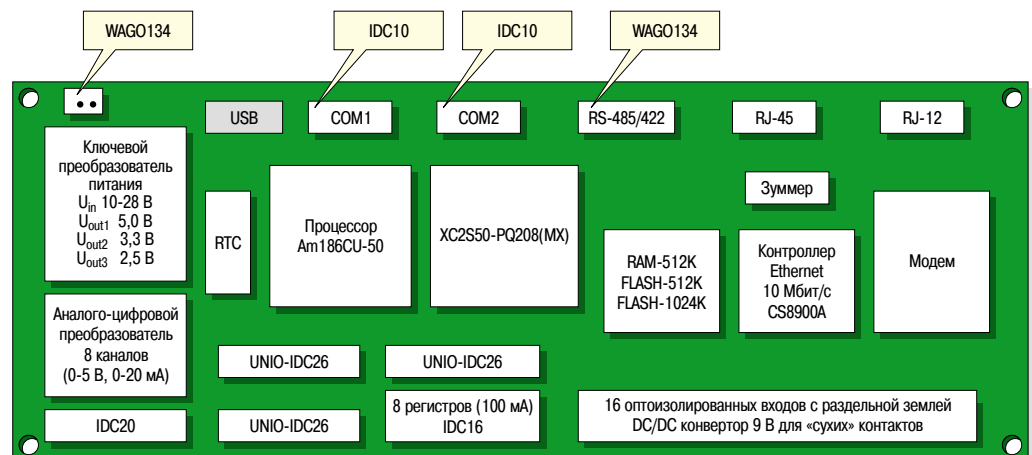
WAGO134

IDC10

IDC10

WAGO134

USB

COM1

COM2

RS-485/422

RJ-45

RJ-12

Ключевой преобразователь питания
$U_{in}$ 10-28 В
$U_{out1}$ 5,0 В
$U_{out2}$ 3,3 В
$U_{out3}$ 2,5 В

RTC

Процессор Am186CU-50

XC2S50-PQ208(MX)

Зуммер

RAM-512K
FLASH-512K
FLASH-1024K

Контроллер Ethernet 10 Мбит/с CS8900A

Модем

Аналого-цифровой преобразователь 8 каналов (0-5 В, 0-20 мА)

UNIO-IDC26

UNIO-IDC26

IDC20

UNIO-IDC26

8 регистров (100 мА) IDC16

16 оптоизолированных входов с раздельной землей DC/DC конвертор 9 В для «сухих» контактов